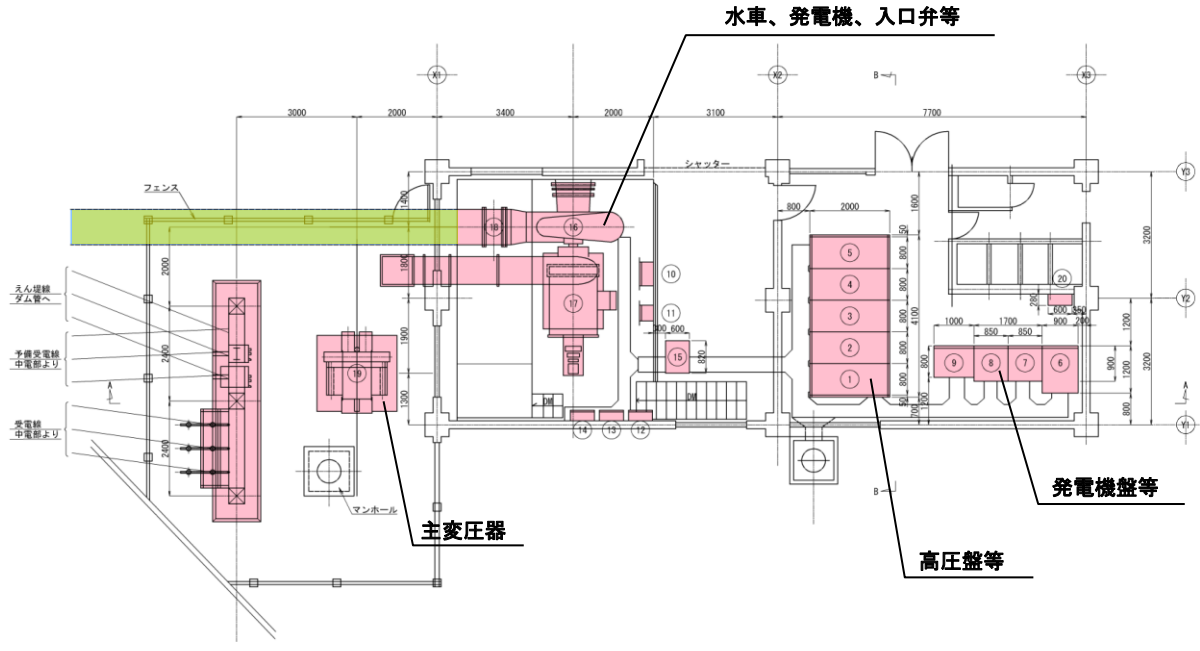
水車、発電機、入口弁等

X1 X2 X3 B

3000 2000 3400 2000 3100 7700

シャッター

フェンス

1400 800 2000 1600 Y3

18 16

1800 150 5 800 4 800 3 800 2 800 1 800

10 11 20

3200

17

2000

えん堤線
ダム管へ

予備受電線
中電部より

受電線
中電部より

2400 1900 19 300 600 15 820

1300

DM

14 13 12

2400

4100 1000 850 850 9 8 7 6

600 350 900 700 280

1200 1200 Y2 900 3200 800 Y1

50 700 1200

マンホール

B

主変圧器

高圧盤等

発電機盤等